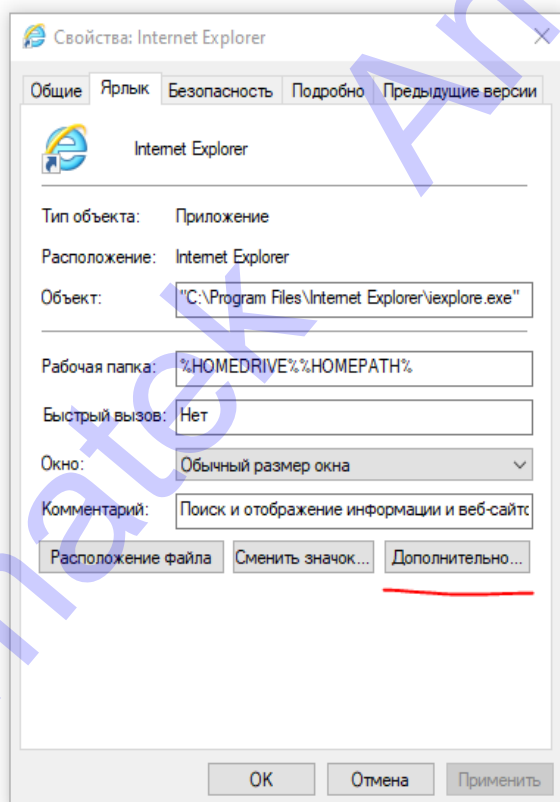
Свойства: Internet Explorer

Общие | Ярлык | Безопасность | Подробно | Предыдущие версии

Internet Explorer

Тип объекта: Приложение

Расположение: Internet Explorer

Объект: "C:\Program Files\Internet Explorer\iexplore.exe"

Рабочая папка: %HOMEDRIVE%%HOMEPATH%

Быстрый вызов: Нет

Окно: Обычный размер окна

Комментарий: Поиск и отображение информации и веб-сайто

Расположение файла | Сменить значок... | Дополнительно...

ОК | Отмена | Применить

Anatek